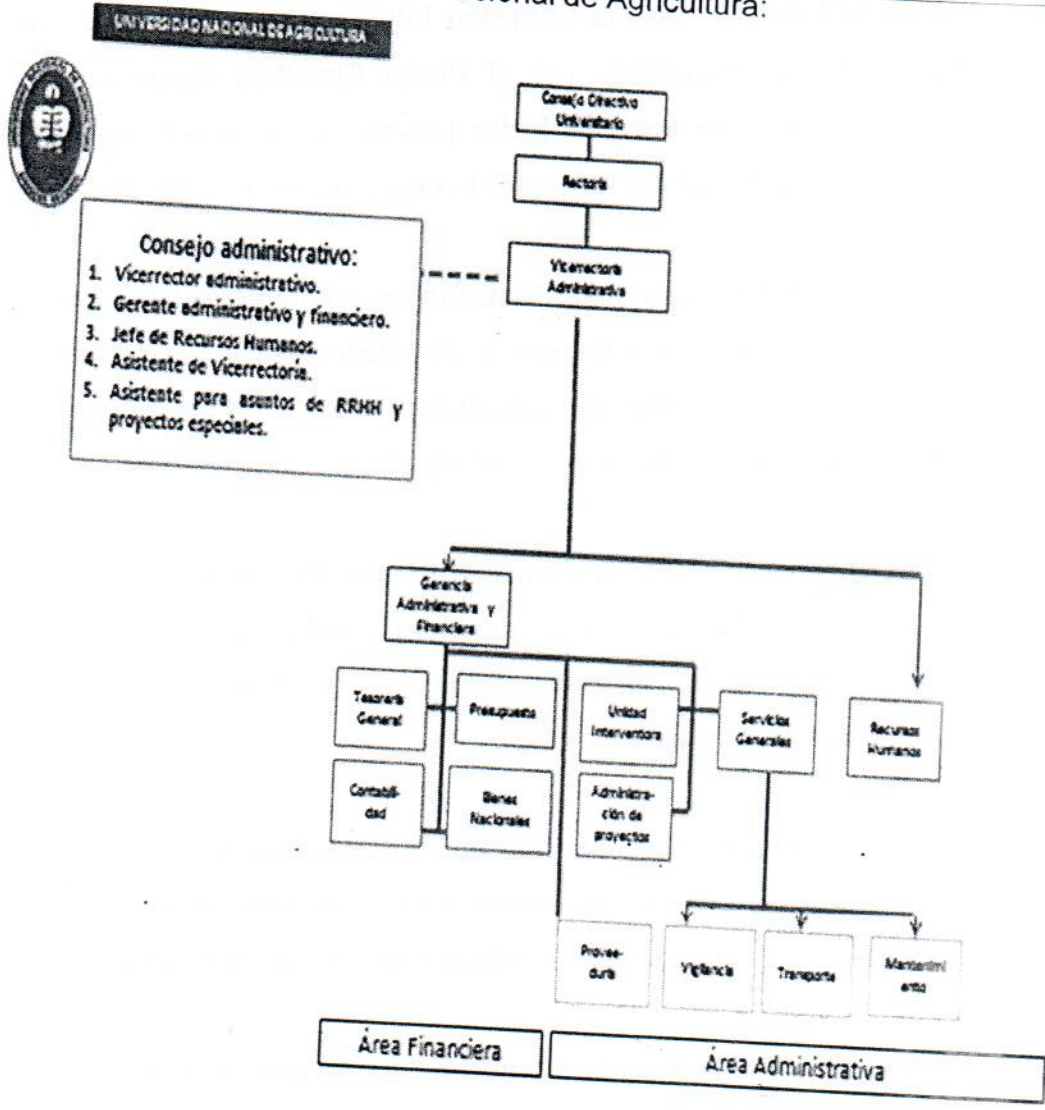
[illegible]cional de Agricultura:

UNIVERSIDAD NACIONAL DE AGRICULTURA

Consejo Directivo Universitario

Rectoría

Consejo administrativo:
1. Vicerrector administrativo.
2. Gereate administrativo y financiero.
3. Jefe de Recursos Humanos.
4. Asistente de Vicerrectoría.
5. Asistente para asuntos de RRHH y proyectos especiales.

Vicerrectoría Administrativa

Gerencia Administrativa y Financiera

Tesorería General

Presupuesto

Contabilidad

Bienes Nacionales

Unidad Interventora

Administración de proyectos

Servicios Generales

Recursos Humanos

Proveeduría

Vigilancia

Transporte

Mantenimiento

Área Financiera

Área Administrativa